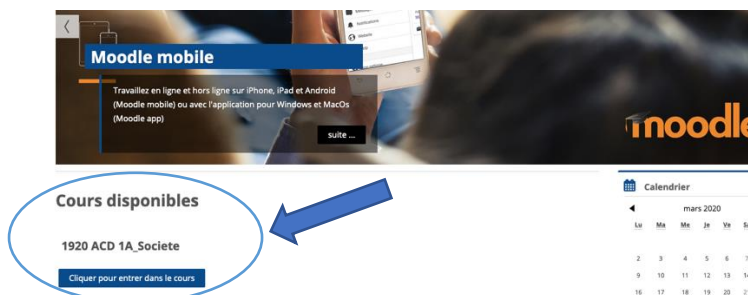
Moodle mobile

Travaillez en ligne et hors ligne sur iPhone, iPad et Android (Moodle mobile) ou avec l'application pour Windows et MacOs (Moodle app)

suite ...

moodle

Cours disponibles

1920 ACD 1A_Societe

Cliquer pour entrer dans le cours

Calendrier

mars 2020

| Lu | Ma | Me | Je | Ve | Sa |
|---|---|---|---|---|---|
| 2 | 3 | 4 | 5 | 6 | 7 |
| 9 | 10 | 11 | 12 | 13 | 14 |
| 16 | 17 | 18 | 19 | 20 | 21 |